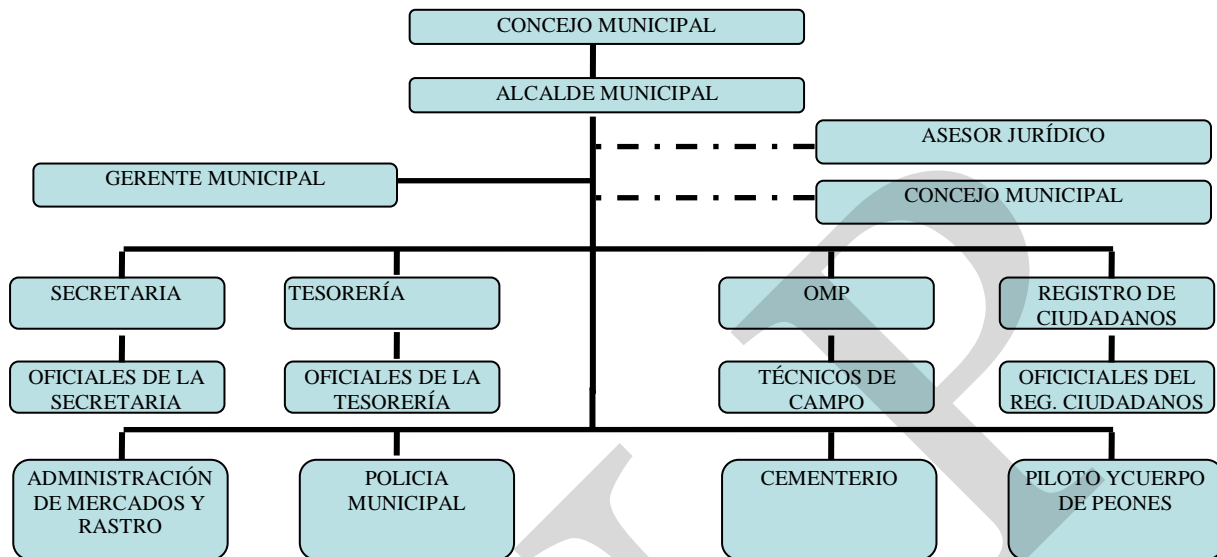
CONCEJO MUNICIPAL

ALCALDE MUNICIPAL

ASESOR JURÍDICO

GERENTE MUNICIPAL

CONCEJO MUNICIPAL

SECRETARIA

TESORERÍA

OMP

REGISTRO DE CIUDADANOS

OFICIALES DE LA SECRETARIA

OFICIALES DE LA TESORERÍA

TÉCNICOS DE CAMPO

OFICIALES DEL REG. CIUDADANOS

ADMINISTRACIÓN DE MERCADOS Y RASTRO

POLICIA MUNICIPAL

CEMENTERIO

PILOTO YCUERPO DE PEONES